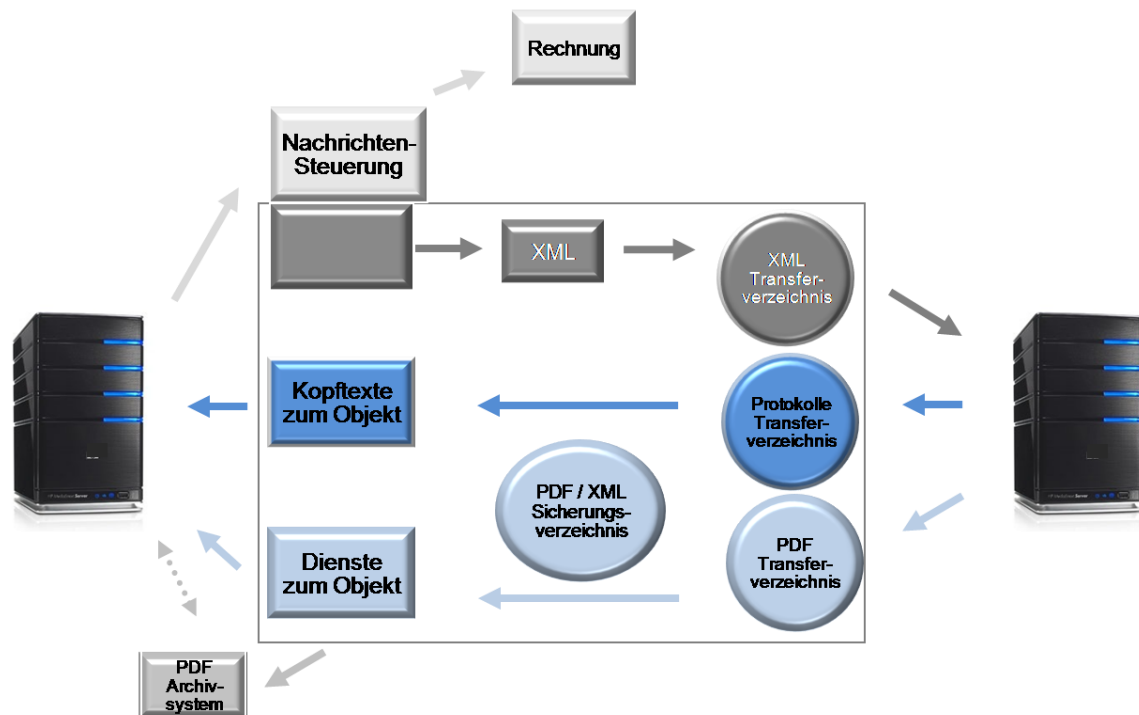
Rechnung

Nachrichten-Steuerung

XML

XML Transfer-verzeichnis

Kopftexte zum Objekt

Protokolle Transfer-verzeichnis

PDF / XML Sicherungs-verzeichnis

Dienste zum Objekt

PDF Transfer-verzeichnis

PDF Archiv-system